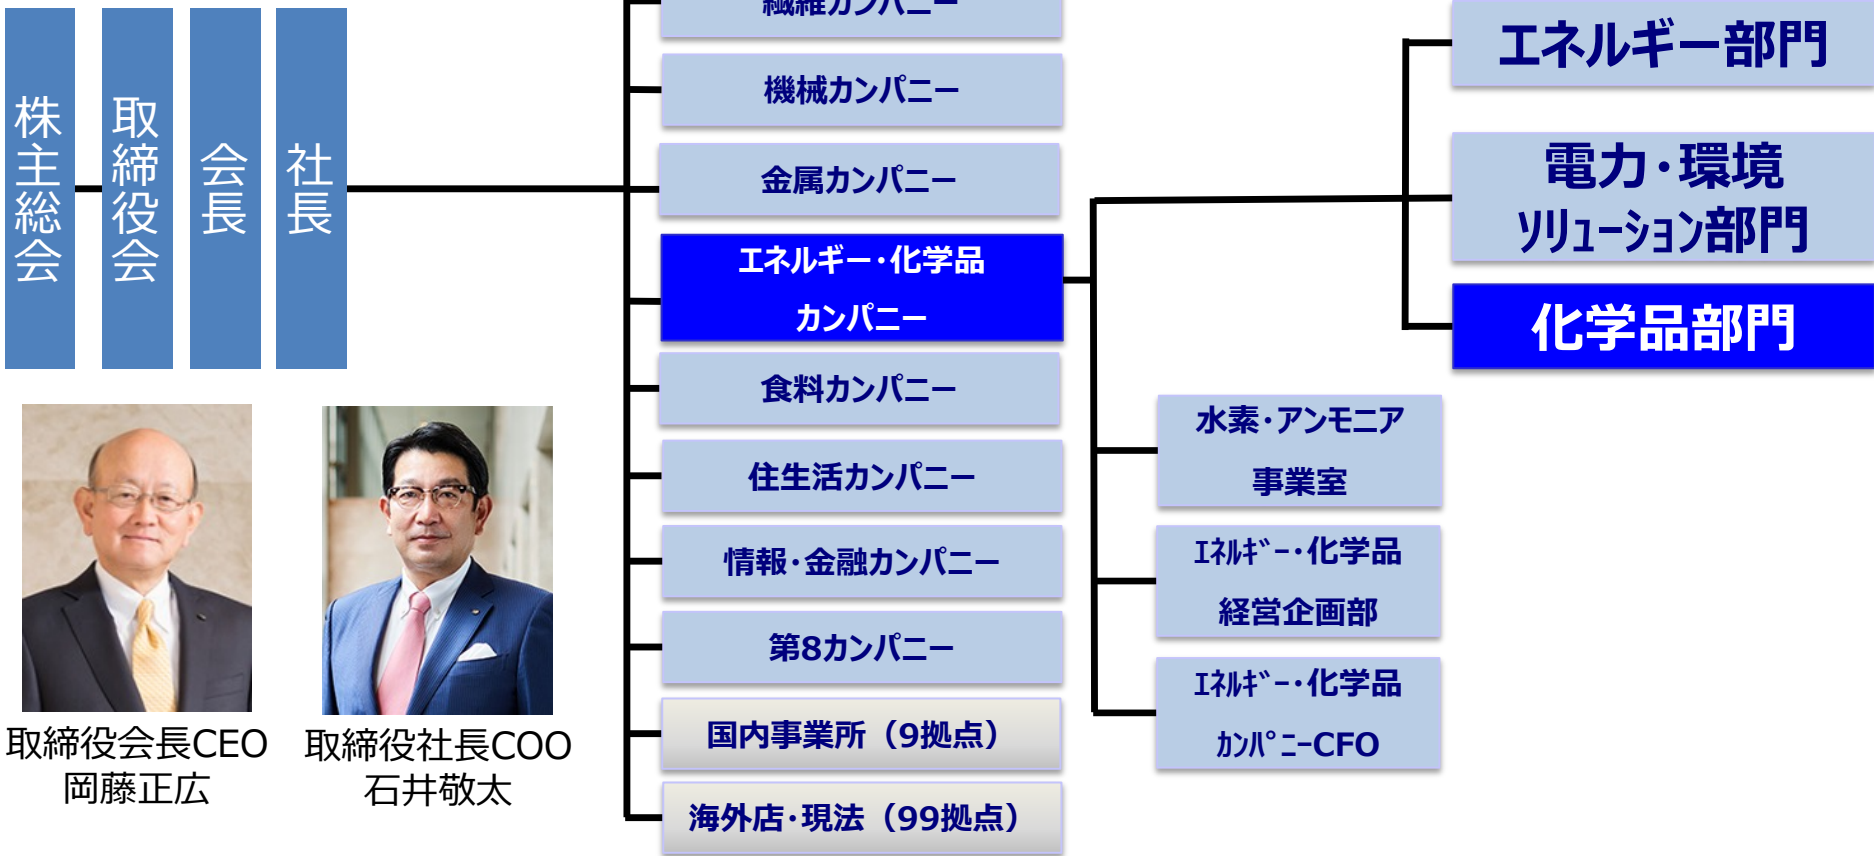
株主総会

取締役会

会長

社長

取締役会長CEO
岡藤正広

取締役社長COO
石井敬太

繊維カンパニー

機械カンパニー

金属カンパニー

エネルギー・化学品カンパニー

食料カンパニー

住生活カンパニー

情報・金融カンパニー

第8カンパニー

国内事業所（9拠点）

海外店・現法（99拠点）

水素・アンモニア事業室

ｴﾈﾙｷﾞｰ・化学品経営企画部

ｴﾈﾙｷﾞｰ・化学品ｶﾝﾊﾟﾆｰCFO

エネルギー部門

電力・環境ｿﾘｭｰｼｮﾝ部門

化学品部門